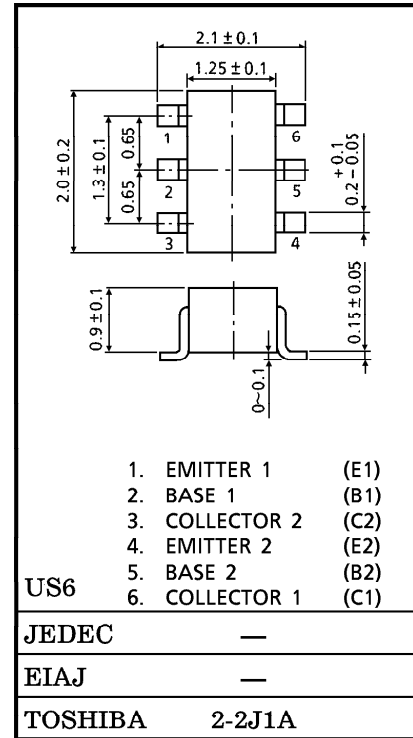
$2.1 \pm 0.1$

$1.25 \pm 0.1$

$2.0 \pm 0.2$

$1.3 \pm 0.1$

0.65

0.65

1

2

3

6

5

4

$0.2^{+0.1}_{-0.05}$

$0.9 \pm 0.1$

$0.15 \pm 0.05$

0~0.1

1. EMITTER 1 (E1)
2. BASE 1 (B1)
3. COLLECTOR 2 (C2)
4. EMITTER 2 (E2)
5. BASE 2 (B2)
6. COLLECTOR 1 (C1)

US6

| JEDEC | — |
|---|---|
| EIAJ | — |
| TOSHIBA | 2-2J1A |